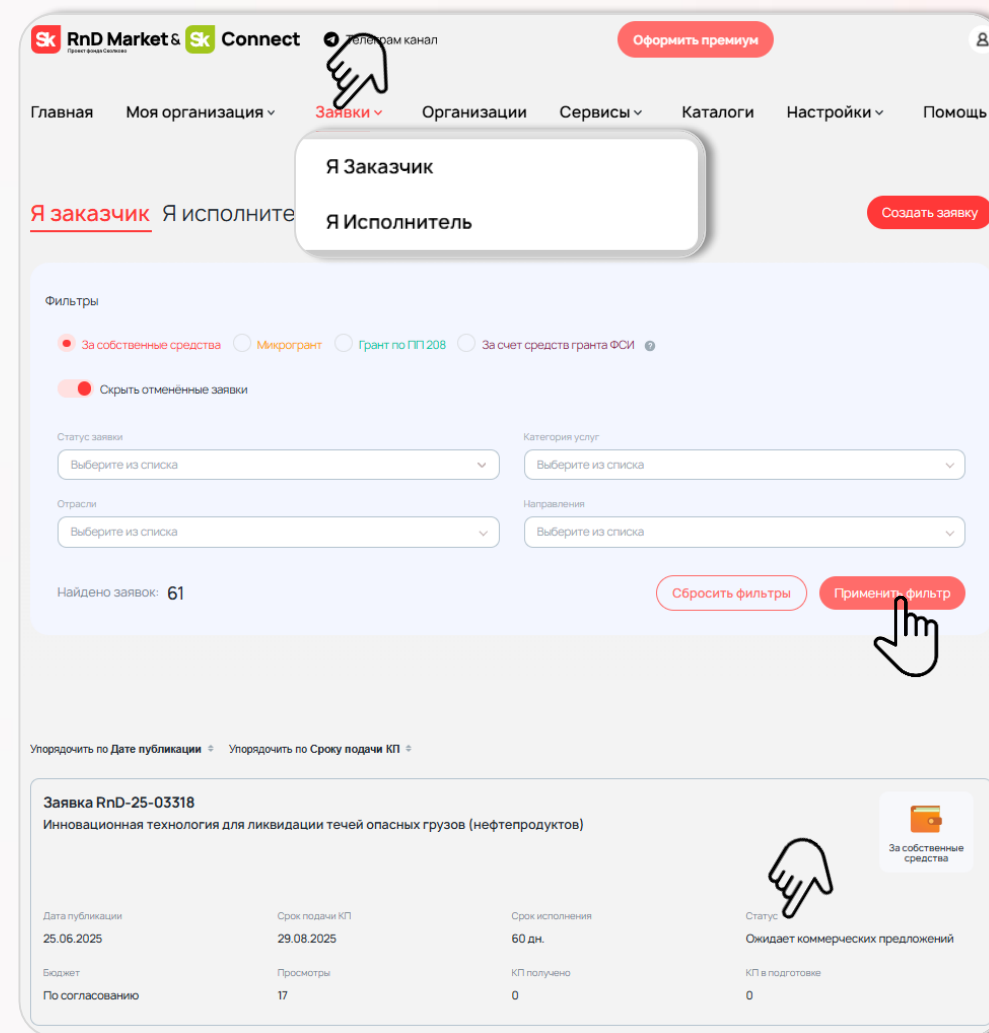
Sk RnD Market & Sk Connect
Проект фонда Сколково

Телеграм канал

Оформить премиум

Главная Моя организация Заявки Организации Сервисы Каталоги Настройки Помощь

Я Заказчик
Я Исполнитель

Я заказчик Я исполните

Создать заявку

Фильтры

За собственные средства Микрогрант Грант по ПП 208 За счет средств гранта ФСИ

Скрыть отменённые заявки

Статус заявки
Выберите из списка

Категория услуг
Выберите из списка

Отрасли
Выберите из списка

Направления
Выберите из списка

Найдено заявок: 61

Сбросить фильтры Применить фильтр

Упорядочить по Дате публикации Упорядочить по Сроку подачи КП

Заявка RnD-25-03318
Инновационная технология для ликвидации течей опасных грузов (нефтепродуктов)

За собственные средства

| Дата публикации | Срок подачи КП | Срок исполнения | Статус |
|---|---|---|---|
| 25.06.2025 | 29.08.2025 | 60 дн. | Ожидает коммерческих предложений |
| Бюджет | Просмотры | КП получено | КП в подготовке |
| По согласованию | 17 | 0 | 0 |